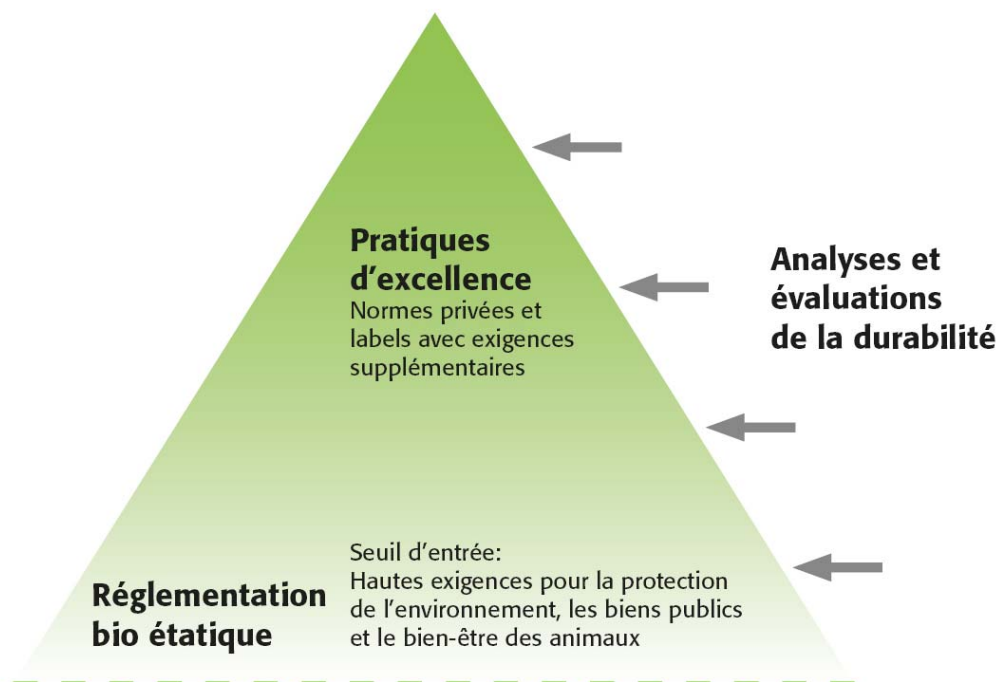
Pratiques d'excellence
Normes privées et labels avec exigences supplémentaires

Analyses et évaluations de la durabilité

Seuil d'entrée:
Hautes exigences pour la protection de l'environnement, les biens publics et le bien-être des animaux

Réglementation bio étatique